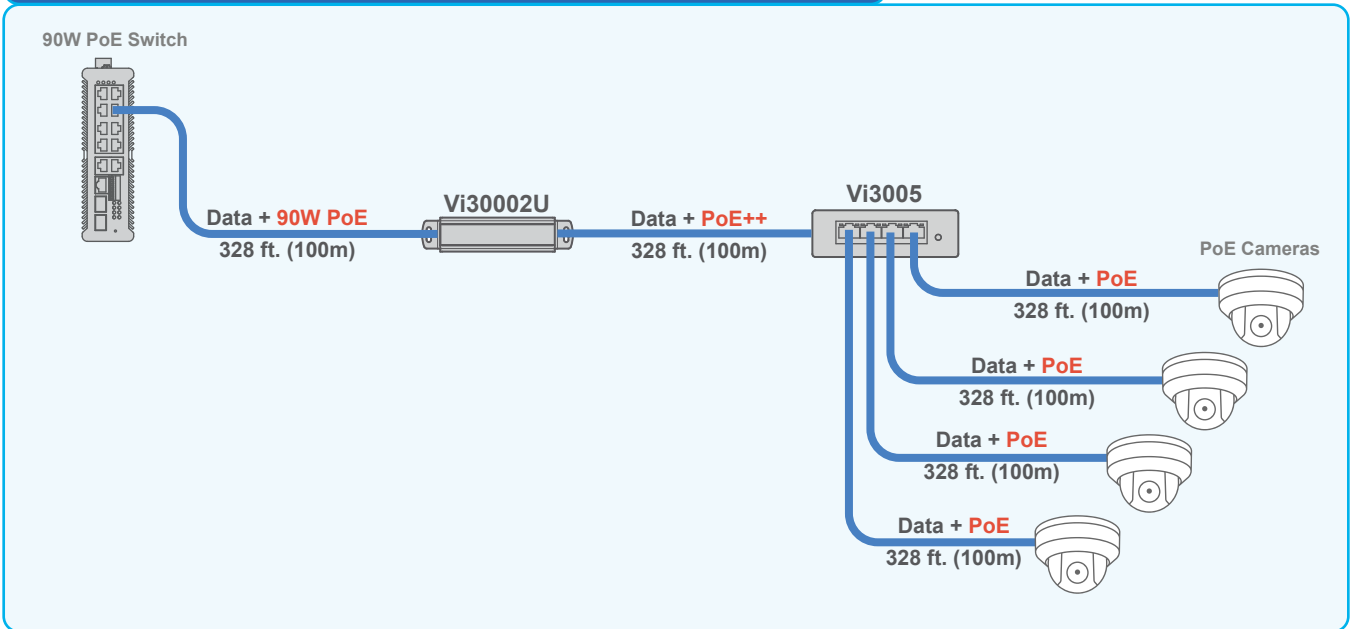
90W PoE Switch

Data + 90W PoE
328 ft. (100m)

Vi30002U

Data + PoE++
328 ft. (100m)

Vi3005

PoE Cameras

Data + PoE
328 ft. (100m)

Data + PoE
328 ft. (100m)

Data + PoE
328 ft. (100m)

Data + PoE
328 ft. (100m)